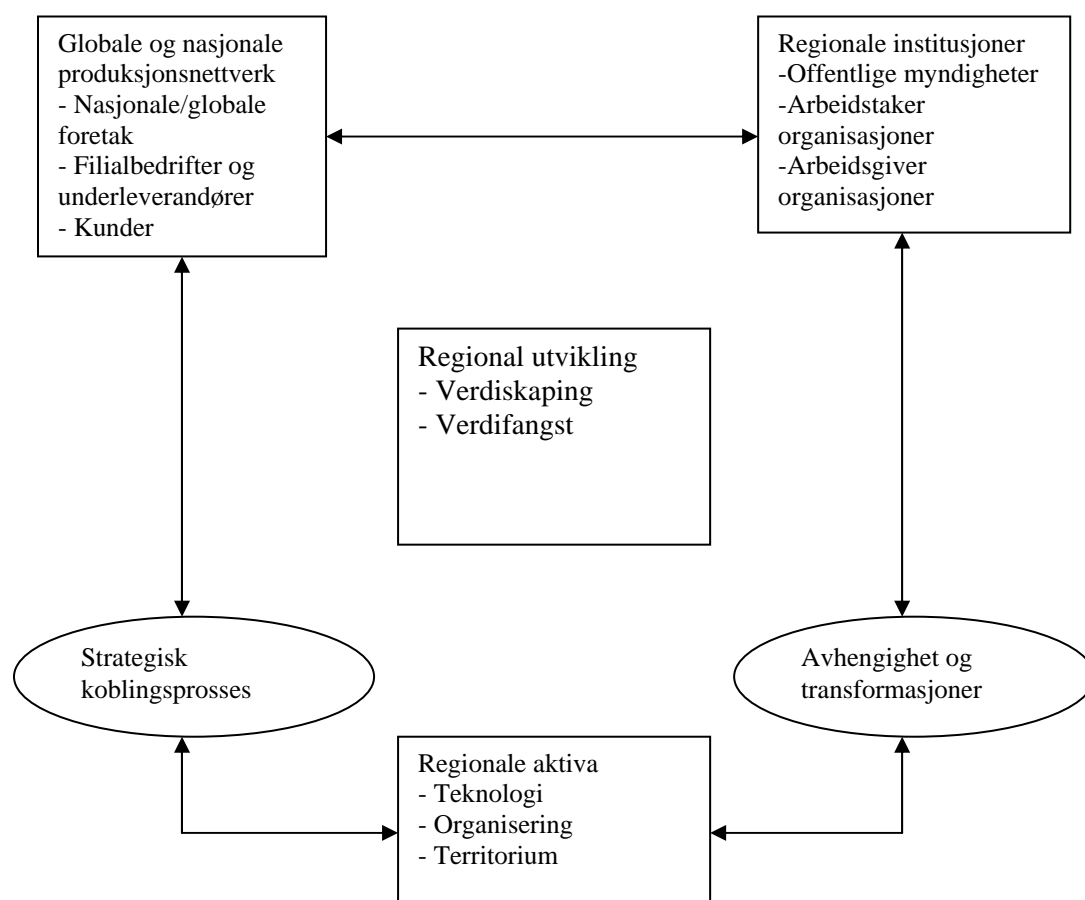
Globale og nasjonale produksjonsnettverk
- Nasjonale/globale foretak
- Filialbedrifter og underleverandører
- Kunder

Regionale institusjoner
-Offentlige myndigheter
-Arbeidstaker organisasjoner
-Arbeidsgiver organisasjoner

Regional utvikling
- Verdiskaping
- Verdifangst

Strategisk koblingsprosses

Avhengighet og transformasjoner

Regionale aktiva
- Teknologi
- Organisering
- Territorium